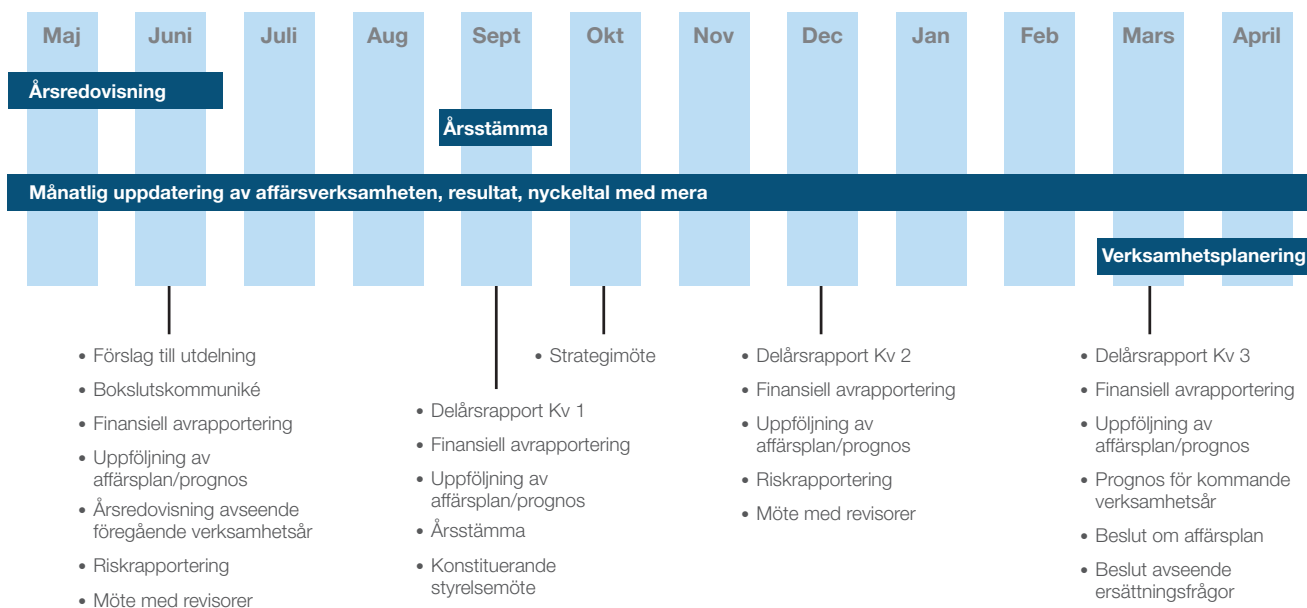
Maj Juni Juli Aug Sept Okt Nov Dec Jan Feb Mars April

Årsredovisning

Årsstämma

Månatlig uppdatering av affärsverksamheten, resultat, nyckeltal med mera

Verksamhetsplanering

• Förslag till utdelning
• Bokslutskommuniké
• Finansiell avrapportering
• Uppföljning av affärsplan/prognos
• Årsredovisning avseende föregående verksamhetsår
• Riskrapportering
• Möte med revisorer

• Delårsrapport Kv 1
• Finansiell avrapportering
• Uppföljning av affärsplan/prognos
• Årsstämma
• Konstituerande styrelsemöte

• Strategimöte

• Delårsrapport Kv 2
• Finansiell avrapportering
• Uppföljning av affärsplan/prognos
• Riskrapportering
• Möte med revisorer

• Delårsrapport Kv 3
• Finansiell avrapportering
• Uppföljning av affärsplan/prognos
• Prognos för kommande verksamhetsår
• Beslut om affärsplan
• Beslut avseende ersättningsfrågor